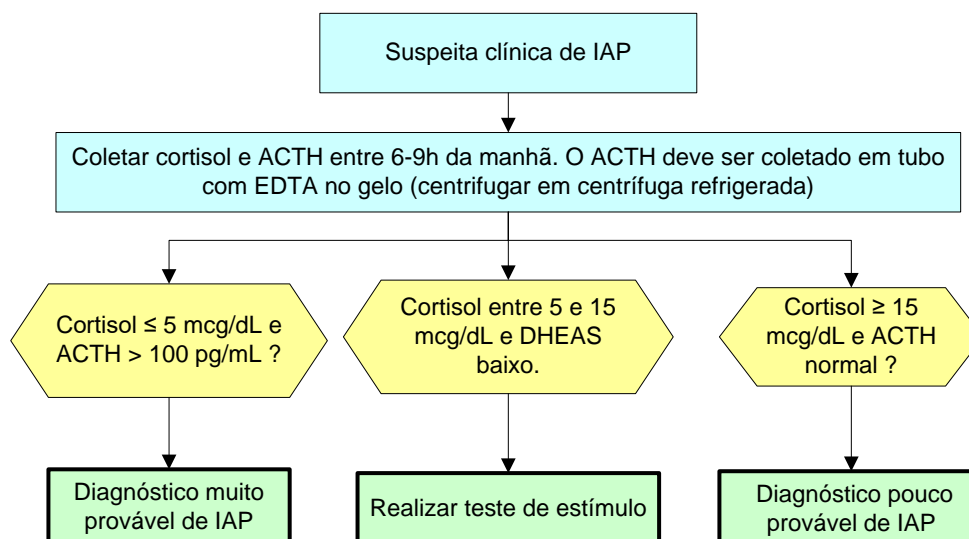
Suspeita clínica de IAP

Coletar cortisol e ACTH entre 6-9h da manhã. O ACTH deve ser coletado em tubo com EDTA no gelo (centrifugar em centrífuga refrigerada)

Cortisol ≤ 5 mcg/dL e ACTH > 100 pg/mL ?

Cortisol entre 5 e 15 mcg/dL e DHEAS baixo.

Cortisol ≥ 15 mcg/dL e ACTH normal ?

Diagnóstico muito provável de IAP

Realizar teste de estímulo

Diagnóstico pouco provável de IAP